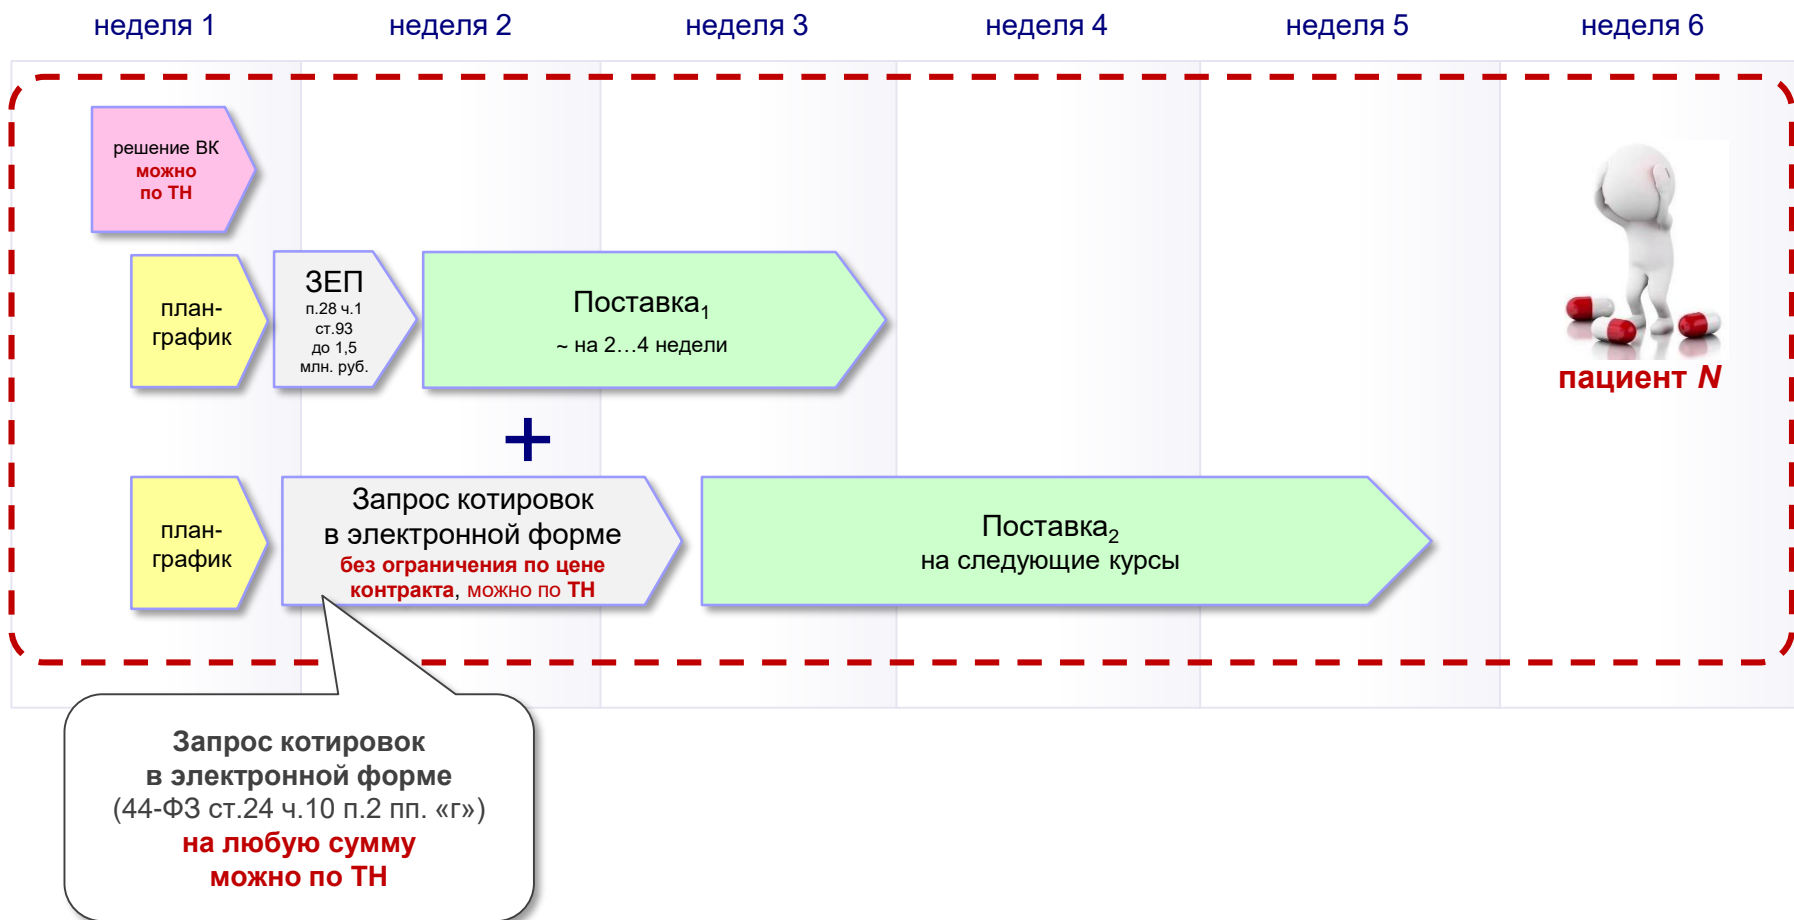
неделя 1 неделя 2 неделя 3 неделя 4 неделя 5 неделя 6

решение ВК
можно
по ТН

план-график

ЗЕП
п.28 ч.1
ст.93
до 1,5
млн. руб.

Поставка$_1$
~ на 2…4 недели

пациент *N*

+

план-график

Запрос котировок
в электронной форме
без ограничения по цене контракта, можно по ТН

Поставка$_2$
на следующие курсы

Запрос котировок
в электронной форме
(44-ФЗ ст.24 ч.10 п.2 пп. «г»)
на любую сумму
можно по ТН